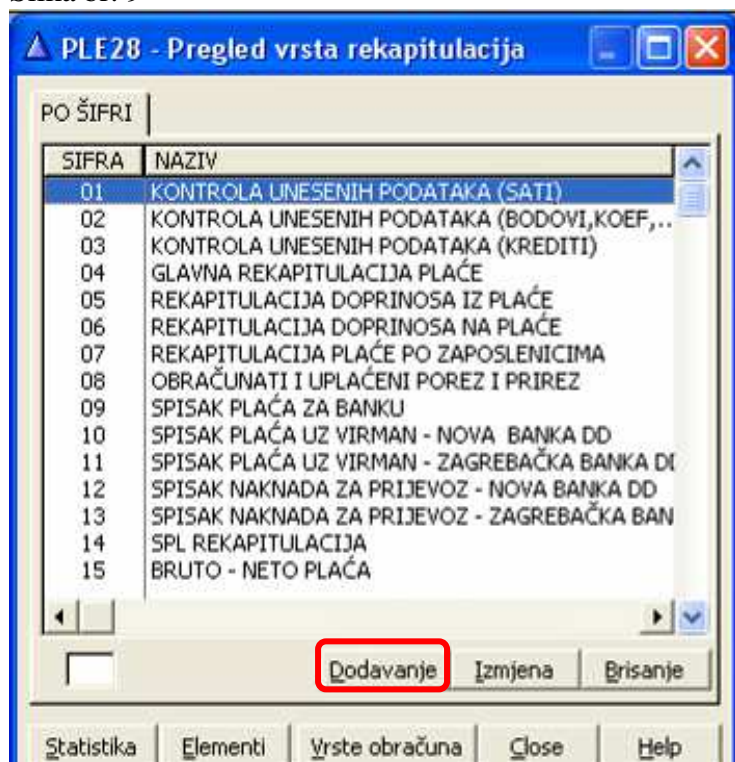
PLE28 - Pregled vrsta rekapitulacija

PO ŠIFRI

| SIFRA | NAZIV |
|---|---|
| 01 | KONTROLA UNESENIH PODATAKA (SATI) |
| 02 | KONTROLA UNESENIH PODATAKA (BODOVI,KOEF,.. |
| 03 | KONTROLA UNESENIH PODATAKA (KREDITI) |
| 04 | GLAVNA REKAPITULACIJA PLAĆE |
| 05 | REKAPITULACIJA DOPRINOSA IZ PLAĆE |
| 06 | REKAPITULACIJA DOPRINOSA NA PLAĆE |
| 07 | REKAPITULACIJA PLAĆE PO ZAPOSLENICIMA |
| 08 | OBRAČUNATI I UPLAĆENI POREZ I PRIREZ |
| 09 | SPISAK PLAĆA ZA BANKU |
| 10 | SPISAK PLAĆA UZ VIRMAN - NOVA BANKA DD |
| 11 | SPISAK PLAĆA UZ VIRMAN - ZAGREBAČKA BANKA D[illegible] |
| 12 | SPISAK NAKNADA ZA PRIJEVOZ - NOVA BANKA DD |
| 13 | SPISAK NAKNADA ZA PRIJEVOZ - ZAGREBAČKA BAN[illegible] |
| 14 | SPL REKAPITULACIJA |
| 15 | BRUTO - NETO PLAĆA |

Dodavanje Izmjena Brisanje

Statistika Elementi Vrste obračuna Close Help